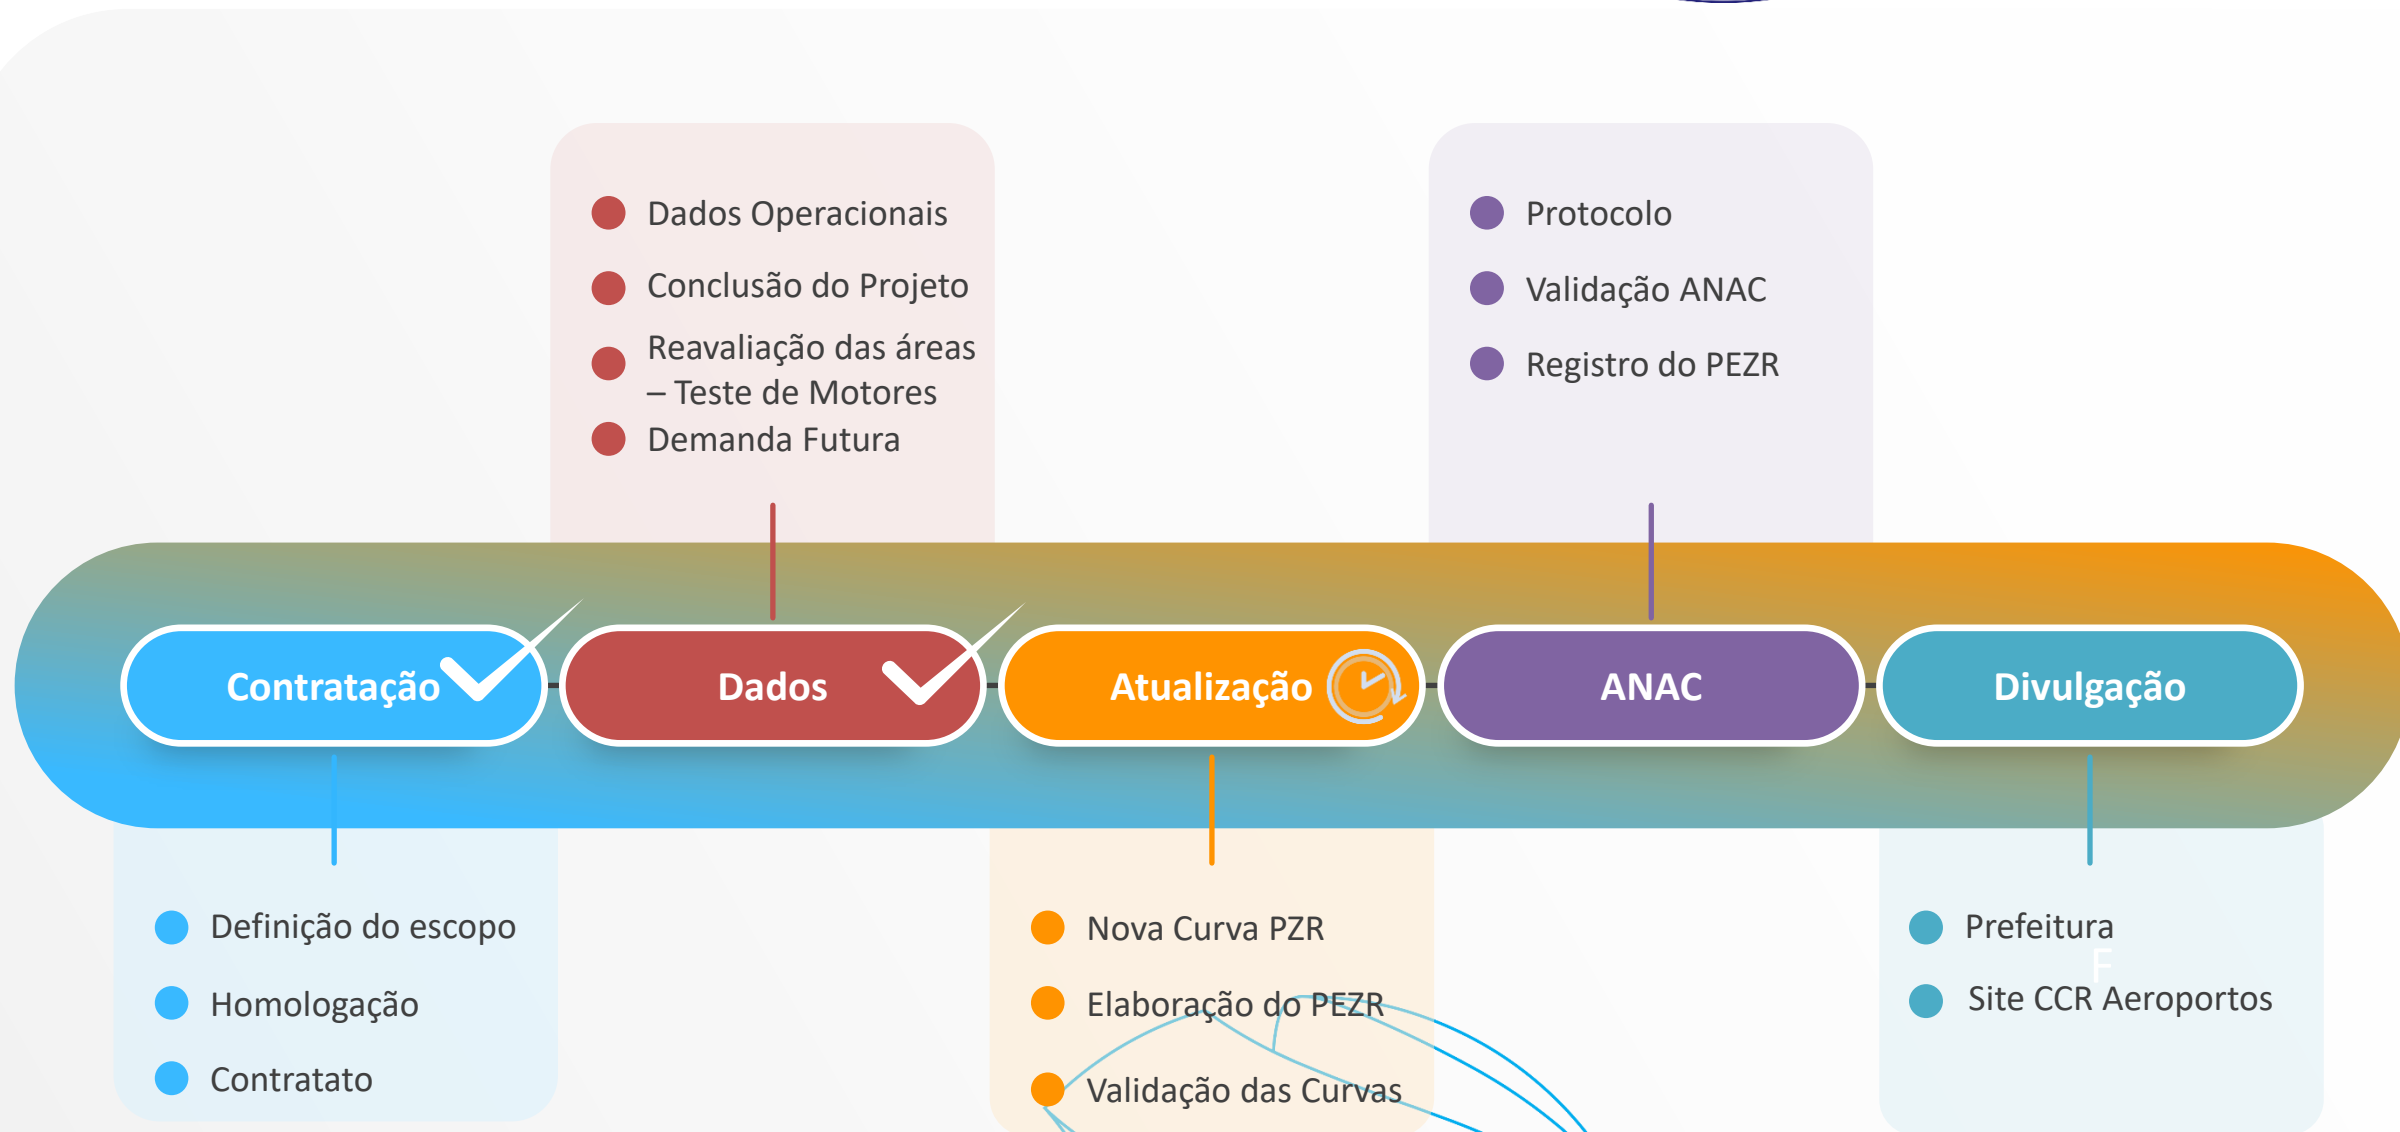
Dados Operacionais

Conclusão do Projeto

Reavaliação das áreas – Teste de Motores

Demanda Futura

Protocolo

Validação ANAC

Registro do PEZR

Contratação

Dados

Atualização

ANAC

Divulgação

Definição do escopo

Homologação

Contratato

Nova Curva PZR

Elaboração do PEZR

Validação das Curvas

Prefeitura

Site CCR Aeroportos